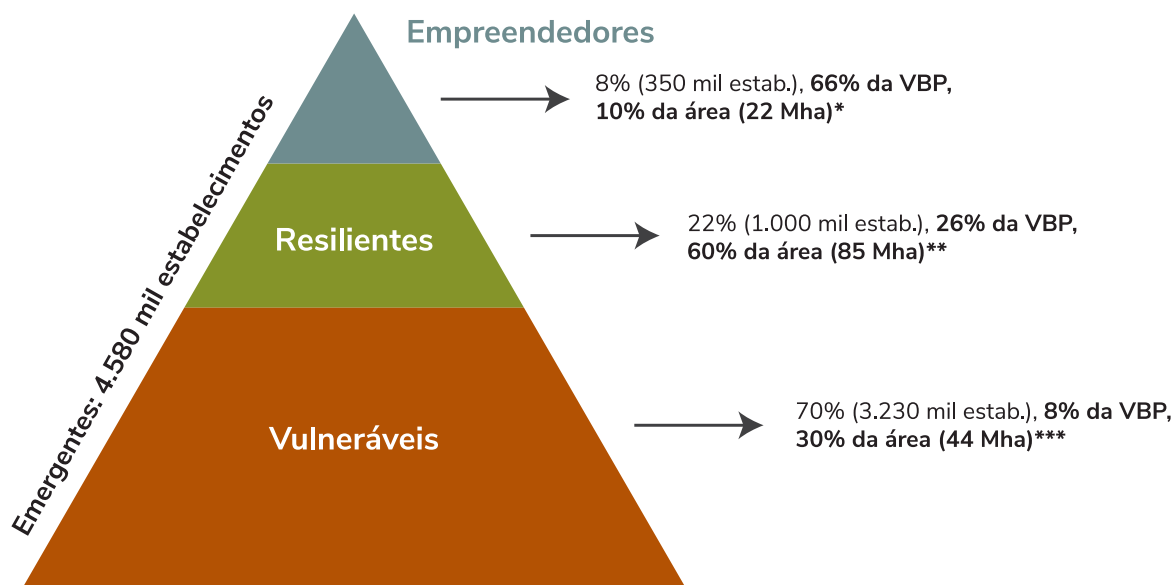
Empreendedores

8% (350 mil estab.), **66% da VBP, 10% da área (22 Mha)***

Resilientes

22% (1.000 mil estab.), **26% da VBP, 60% da área (85 Mha)****

Vulneráveis

70% (3.230 mil estab.), **8% da VBP, 30% da área (44 Mha)*****

Emergentes: 4.580 mil estabelecimentos